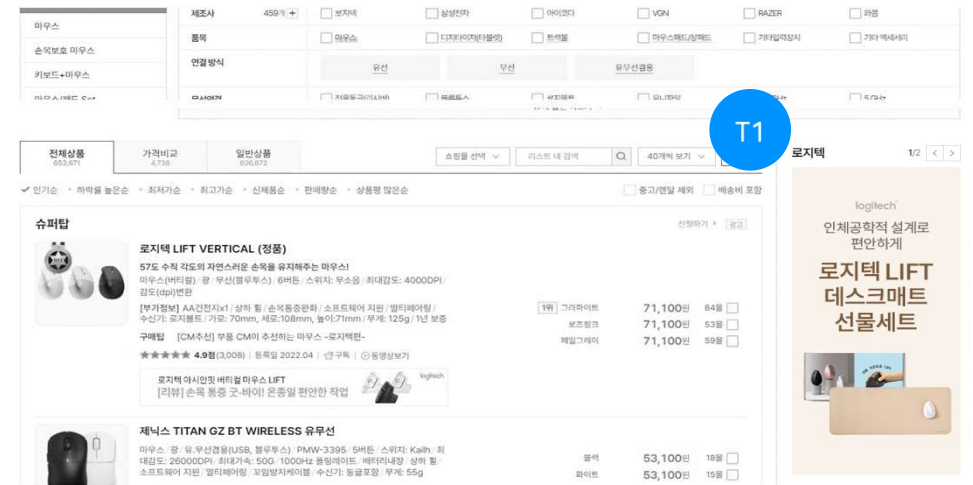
마우스
손목보호 마우스
키보드+마우스
제조사 459개 +
로지텍
삼성전자
아이리버
VGN
RAZER
와콤
품목
마우스
디지타이저(타블렛)
트랙볼
마우스패드/장패드
기타입력장치
기타 액세서리
연결 방식
유선
무선
유무선겸용
T1
전체상품 653,671
가격비교 4,738
일반상품 826,872
쇼핑몰 선택
리스트 내 검색
40개씩 보기
로지텍
1/2
✓ 인기순 · 하락율 높은순 · 최저가순 · 최고가순 · 신제품순 · 판매량순 · 상품평 많은순
중고/렌탈 제외
배송비 포함
슈퍼탑
신청하기 광고
로지텍 LIFT VERTICAL (정품)
57도 수직 각도의 자연스러운 손목을 유지해주는 마우스!
마우스(버티컬) / 광 / 무선(블루투스) / 6버튼 / 스위치: 무소음 / 최대감도: 4000DPI / 감도(dpi)변환
[부가정보] AA건전지x1 / 상하 휠 / 손목통증완화 / 소프트웨어 지원 / 멀티페어링 / 수신기: 로지볼트 / 가로: 70mm, 세로:108mm, 높이:71mm / 무게: 125g / 1년 보증
구매팁 [CM추천] 부품 CM이 추천하는 마우스 -로지백편-
★★★★★ 4.9점(3,008) | 등록일 2022.04 | 구독 | 동영상보기
1위 그라파이트 71,100원 84몰
로즈핑크 71,100원 53몰
페일그레이 71,100원 59몰
로지텍 아시안핏 버티컬 마우스 LIFT
[리뷰] 손목 통증 굿-바이! 온종일 편안한 작업
logitech
제닉스 TITAN GZ BT WIRELESS 유무선
마우스 / 광 / 유.무선겸용(USB, 블루투스) / PMW-3395 / 5버튼 / 스위치: Kailh / 최대감도: 26000DPI / 최대가속: 50G / 1000Hz 응답레이트 / 배터리내장 / 상하 휠 / 소프트웨어 지원 / 멀티페어링 / 꼬임방지케이블 / 수신기: 동글포함 / 무게: 55g
블랙 53,100원 18몰
화이트 53,100원 15몰
logitech
인체공학적 설계로 편안하게
로지텍 LIFT 데스크매트 선물세트